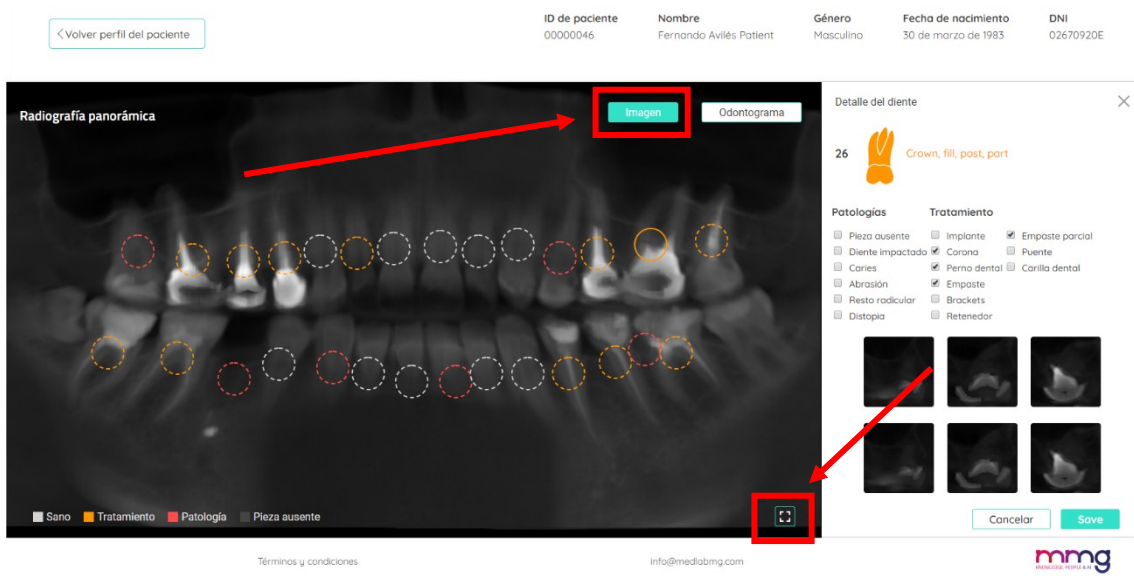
< Volver perfil del paciente

| ID de paciente | Nombre | Género | Fecha de nacimiento | DNI |
|---|---|---|---|---|
| 00000046 | Fernando Avilés Patient | Masculino | 30 de marzo de 1983 | 02670920E |

Radiografía panorámica

Imagen

Odontograma

Sano Tratamiento Patología Pieza ausente

Detalle del diente

26 Crown, fill, post, part

Patologías
Piezo ausente
Diente impactado
Caries
Abrasión
Resto radicular
Distopia

Tratamiento
Implante
Corona
Perno dental
Empaste
Brackets
Retenedor
Empaste parcial
Puente
Carilla dental

Cancelar Save

Términos y condiciones

info@medlabmg.com

mmg